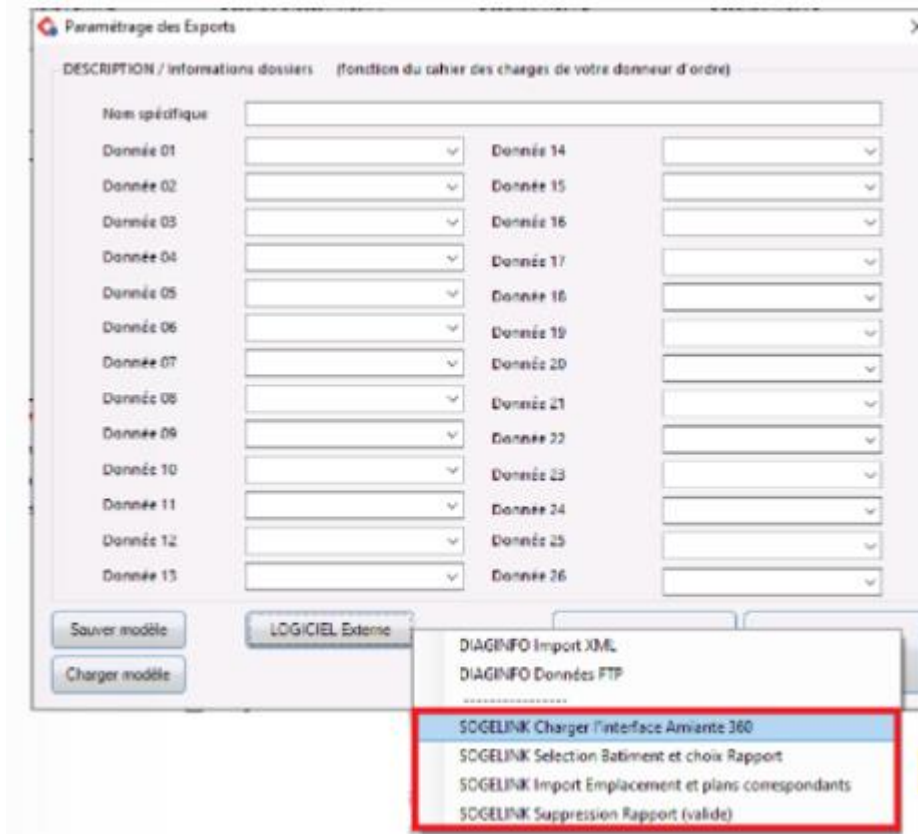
Paramétrage des Exports

DESCRIPTION / Informations dossiers (fonction du cahier des charges de votre donneur d'ordre)

Nom spécifique

Donnée 01
Donnée 02
Donnée 03
Donnée 04
Donnée 05
Donnée 06
Donnée 07
Donnée 08
Donnée 09
Donnée 10
Donnée 11
Donnée 12
Donnée 13

Donnée 14
Donnée 15
Donnée 16
Donnée 17
Donnée 18
Donnée 19
Donnée 20
Donnée 21
Donnée 22
Donnée 23
Donnée 24
Donnée 25
Donnée 26

Sauver modèle
Charger modèle
LOGICIEL Externe

DIAGINFO Import XML
DIAGINFO Données FTP
-------------------
SOGELINK Charger l'interface Amiante 360
SOGELINK Selection Batiment et choix Rapport
SOGELINK Import Emplacement et plans correspondants
SOGELINK Suppression Rapport (valide)